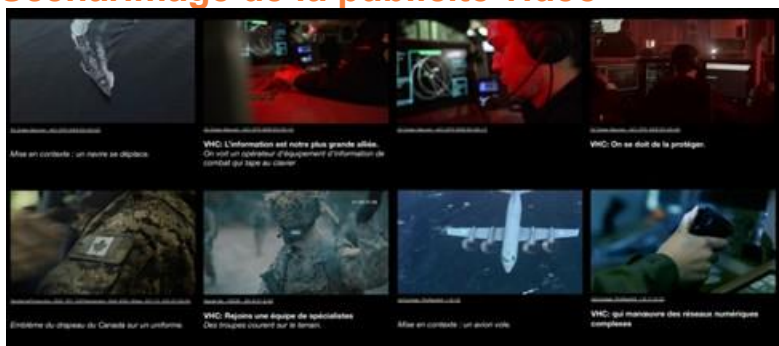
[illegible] de la publicité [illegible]

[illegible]

Mise en contexte : un navire se déplace.

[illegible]

VHC: L'information est notre plus grande alliée.
On voit un opérateur d'équipement d'information de combat qui tape au clavier

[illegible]

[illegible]

VHC: On se doit de la protéger.

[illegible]

Emblème du drapeau du Canada sur un uniforme.

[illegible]

VHC: Rejoins une équipe de spécialistes
Des troupes courent sur le terrain.

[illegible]

Mise en contexte : un avion vole.

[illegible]

VHC: qui manœuvre des réseaux numériques complexes